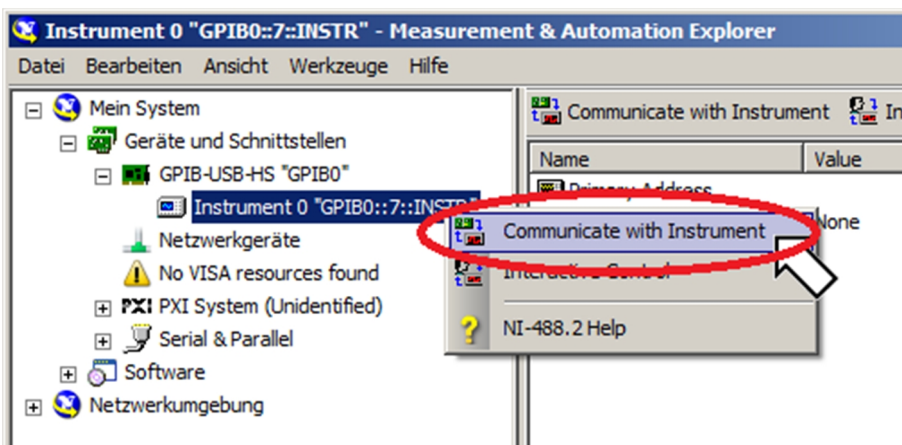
Instrument 0 "GPIB0::7::INSTR" - Measurement & Automation Explorer

Datei Bearbeiten Ansicht Werkzeuge Hilfe

Mein System
Geräte und Schnittstellen
GPIB-USB-HS "GPIB0"
Instrument 0 "GPIB0::7::INSTR"
Netzwerkgeräte
No VISA resources found
PXI System (Unidentified)
Serial & Parallel
Software
Netzwerkumgebung

Communicate with Instrument In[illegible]

| Name | Value |
|---|---|
| Primary Address | |
| | None |

Communicate with Instrument
Interactive Control
NI-488.2 Help